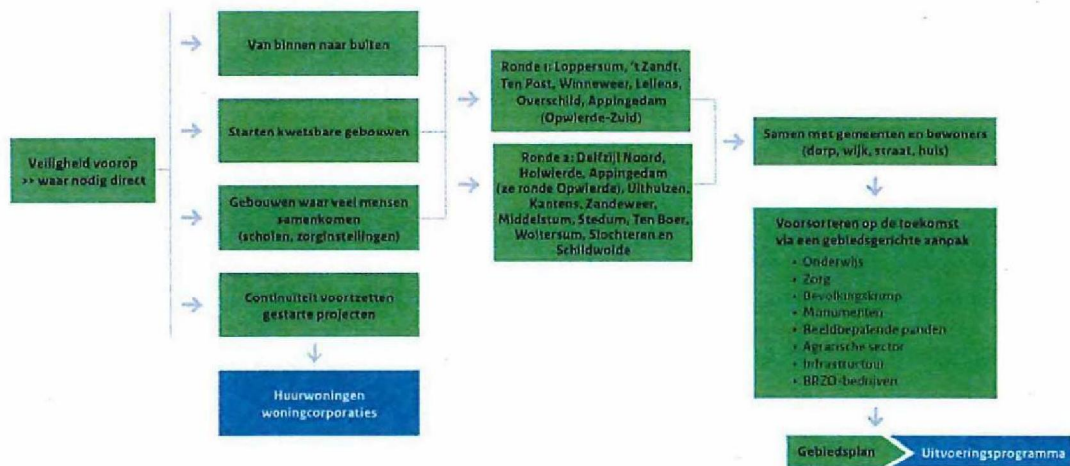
Veiligheid voorop >> waar nodig direct

Van binnen naar buiten

Starten kwetsbare gebouwen

Gebouwen waar veel mensen samenkomen (scholen, zorginstellingen)

Continuïteit voortzetten gestarte projecten

Huurwoningen woningcorporaties

Ronde 1: Loppersum, 't Zandt, Ten Post, Winneweer, Lellens, Overschild, Appingedam (Opwierde-Zuid)

Ronde 2: Delfzijl Noord, Holwierde, Appingedam (2e ronde Opwierde), Uithuizen, Kantens, Zandeweer, Middelstum, Stedum, Ten Boer, Woltersum, Slochteren en Schildwolde

Samen met gemeenten en bewoners (dorp, wijk, straat, huis)

Voorsorteren op de toekomst via een gebiedsgerichte aanpak
• Onderwijs
• Zorg
• Bevolkingskrimp
• Monumenten
• Beeldbepalende panden
• Agrarische sector
• Infrastructuur
• BRZO-bedrijven

Gebiedsplan
Uitvoeringsprogramma